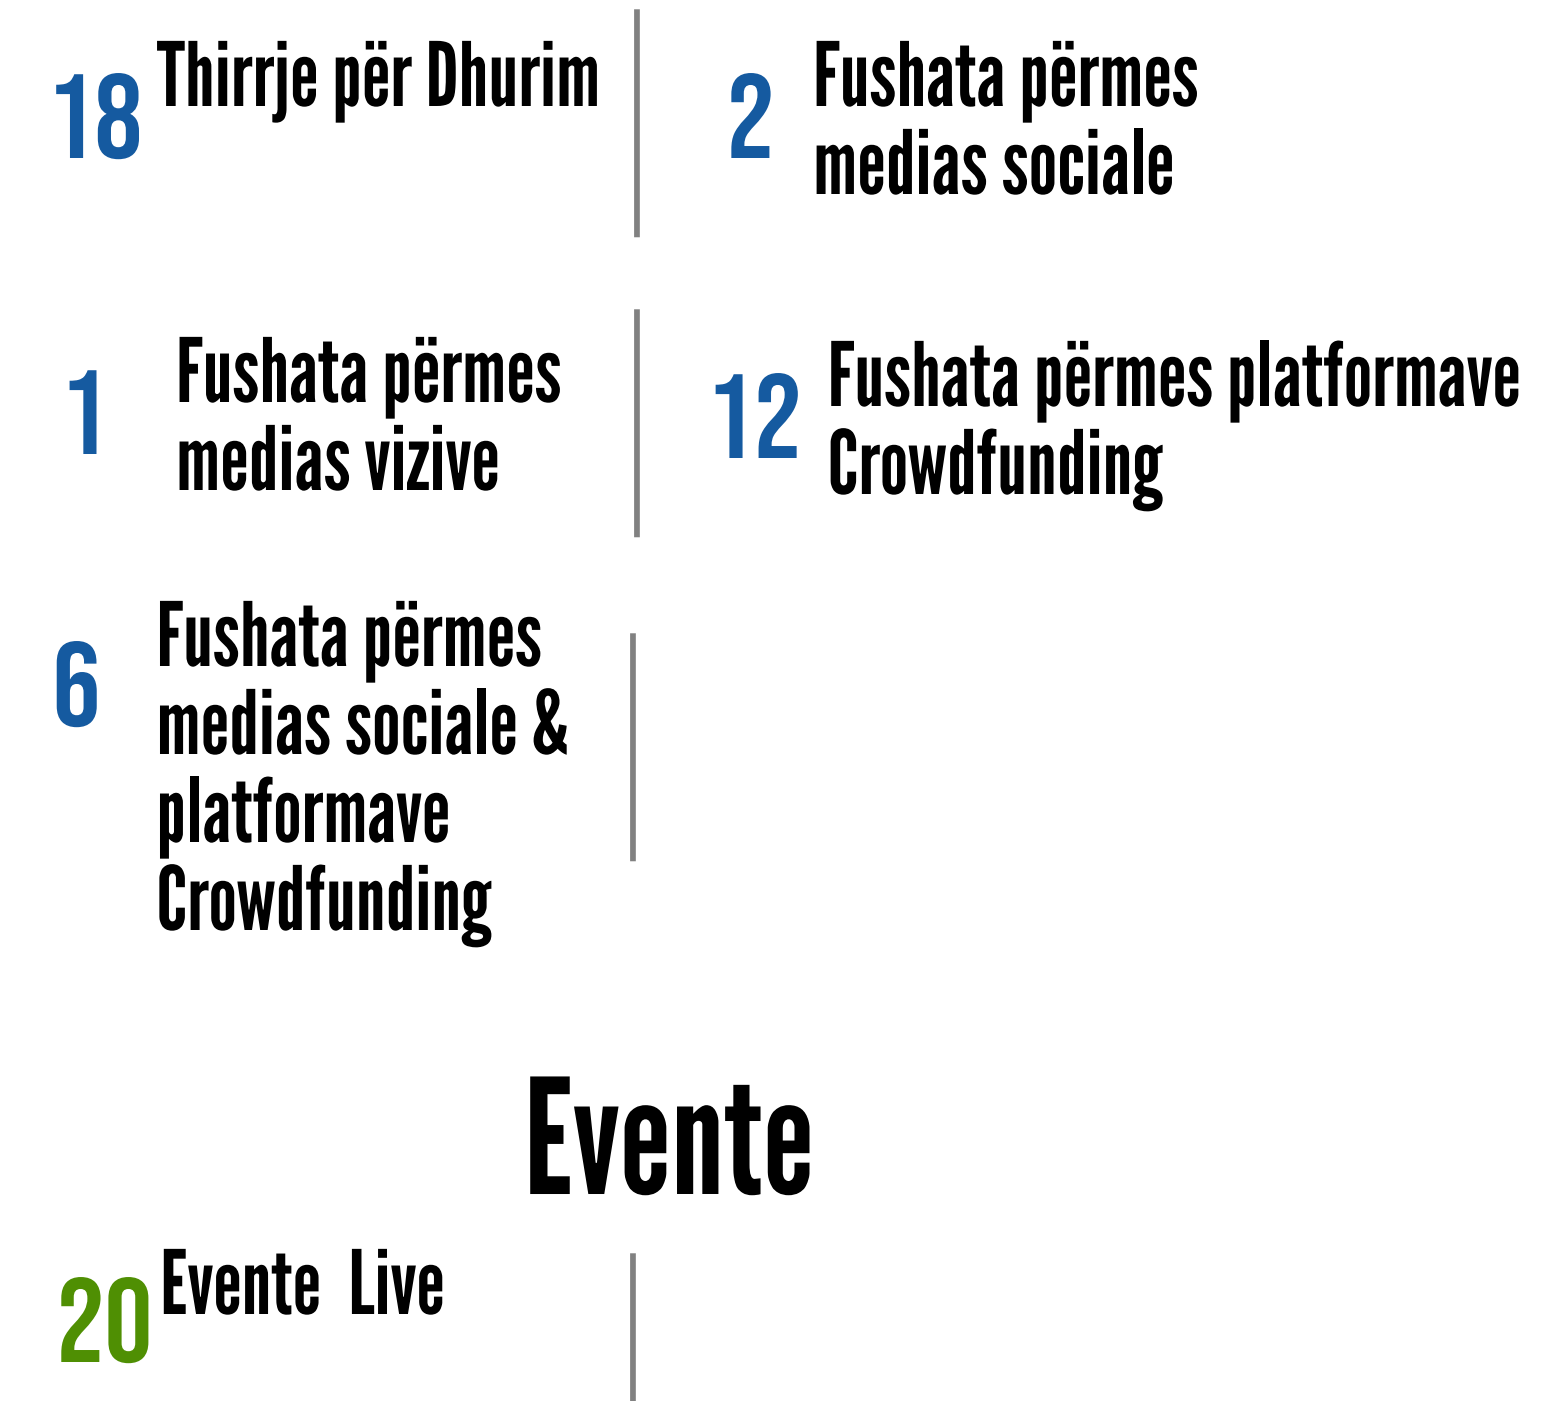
18 Thirrje për Dhurim

2 Fushata përmes medias sociale

1 Fushata përmes medias vizive

12 Fushata përmes platformave Crowdfunding

6 Fushata përmes medias sociale & platformave Crowdfunding

Evente

20 Evente Live